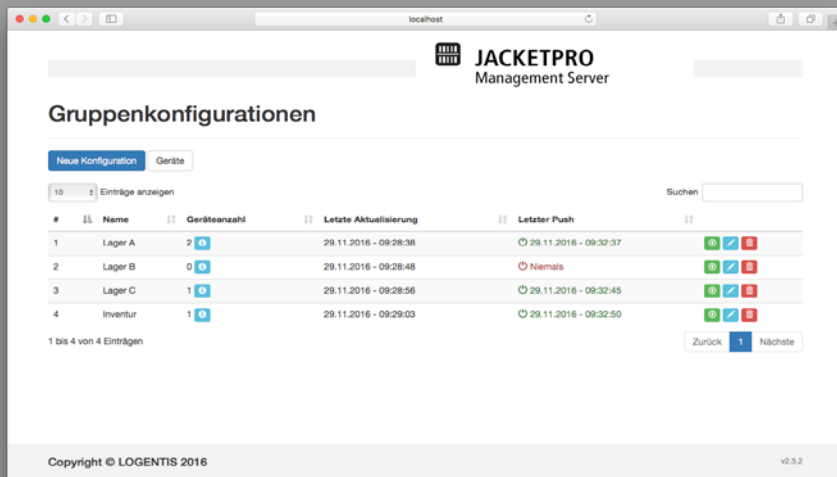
localhost

JACKETPRO
Management Server

Gruppenkonfigurationen

Neue Konfiguration Geräte

10 Einträge anzeigen

Suchen

| # | Name | Geräteanzahl | Letzte Aktualisierung | Letzter Push |
|---|---|---|---|---|
| 1 | Lager A | 2 | 29.11.2016 - 09:28:38 | 29.11.2016 - 09:32:37 |
| 2 | Lager B | 0 | 29.11.2016 - 09:28:48 | Niemals |
| 3 | Lager C | 1 | 29.11.2016 - 09:28:56 | 29.11.2016 - 09:32:45 |
| 4 | Inventur | 1 | 29.11.2016 - 09:29:03 | 29.11.2016 - 09:32:50 |

1 bis 4 von 4 Einträgen

Zurück 1 Nächste

Copyright © LOGENTIS 2016

v2.5.2